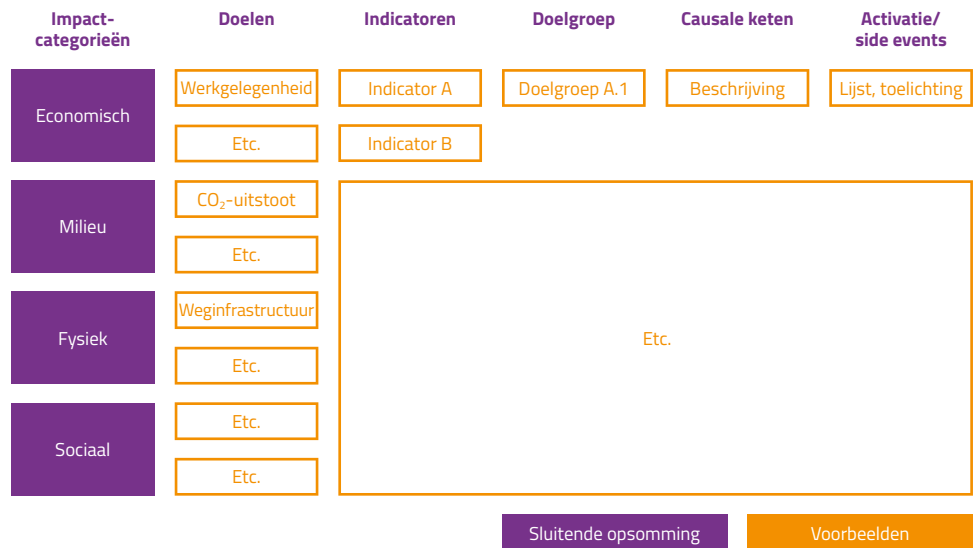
| Impact-categorieën | Doelen | Indicatoren | Doelgroep | Causale keten | Activatie/ side events |
|---|---|---|---|---|---|
| Economisch | Werkgelegenheid | Indicator A | Doelgroep A.1 | Beschrijving | Lijst, toelichting |
| | Etc. | Indicator B | | | |
| Milieu | $CO_2$-uitstoot | Etc. | | | |
| | Etc. | | | | |
| Fysiek | Weginfrastructuur | | | | |
| | Etc. | | | | |
| Sociaal | Etc. | | | | |
| | Etc. | | | | |

Sluitende opsomming

Voorbeelden